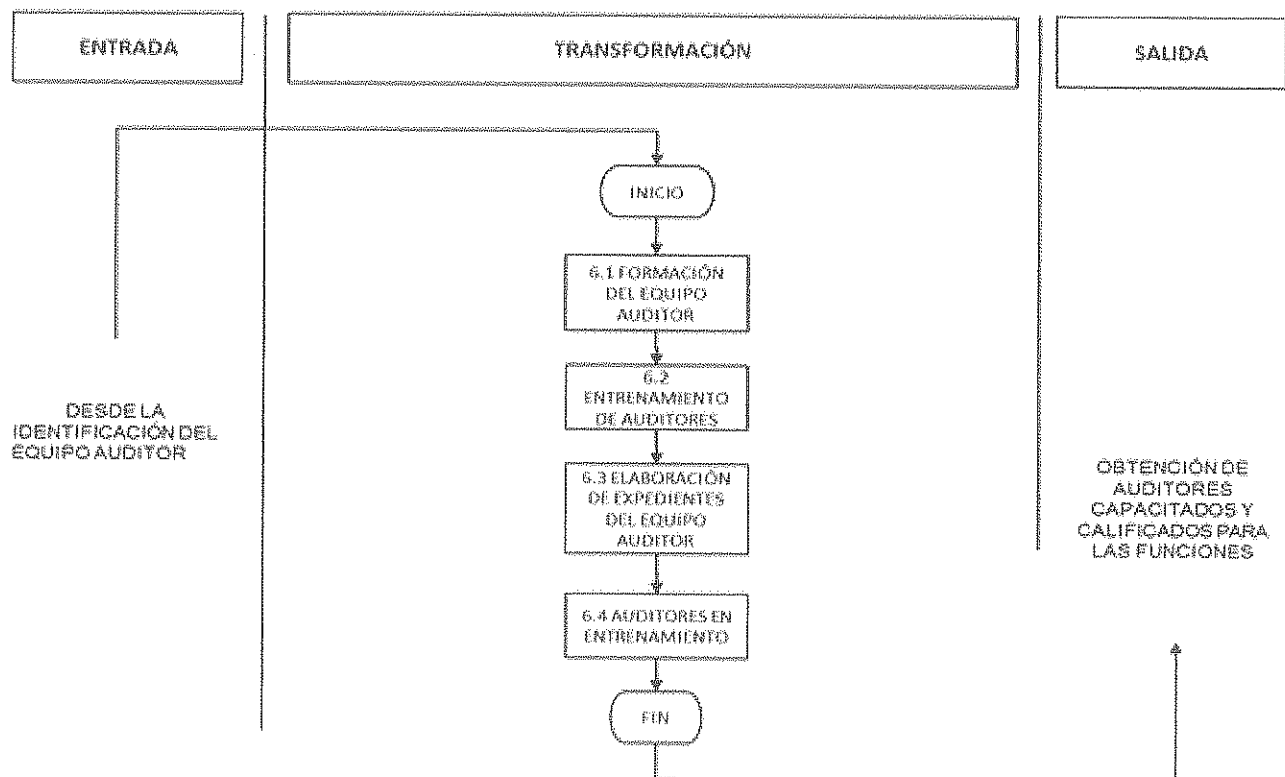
ENTRADA

TRANSFORMACIÓN

SALIDA

INICIO

6.1 FORMACIÓN DEL EQUIPO AUDITOR

6.2 ENTRENAMIENTO DE AUDITORES

DESDE LA IDENTIFICACIÓN DEL EQUIPO AUDITOR

6.3 ELABORACIÓN DE EXPEDIENTES DEL EQUIPO AUDITOR

OBTENCIÓN DE AUDITORES CAPACITADOS Y CALIFICADOS PARA LAS FUNCIONES

6.4 AUDITORES EN ENTRENAMIENTO

FIN